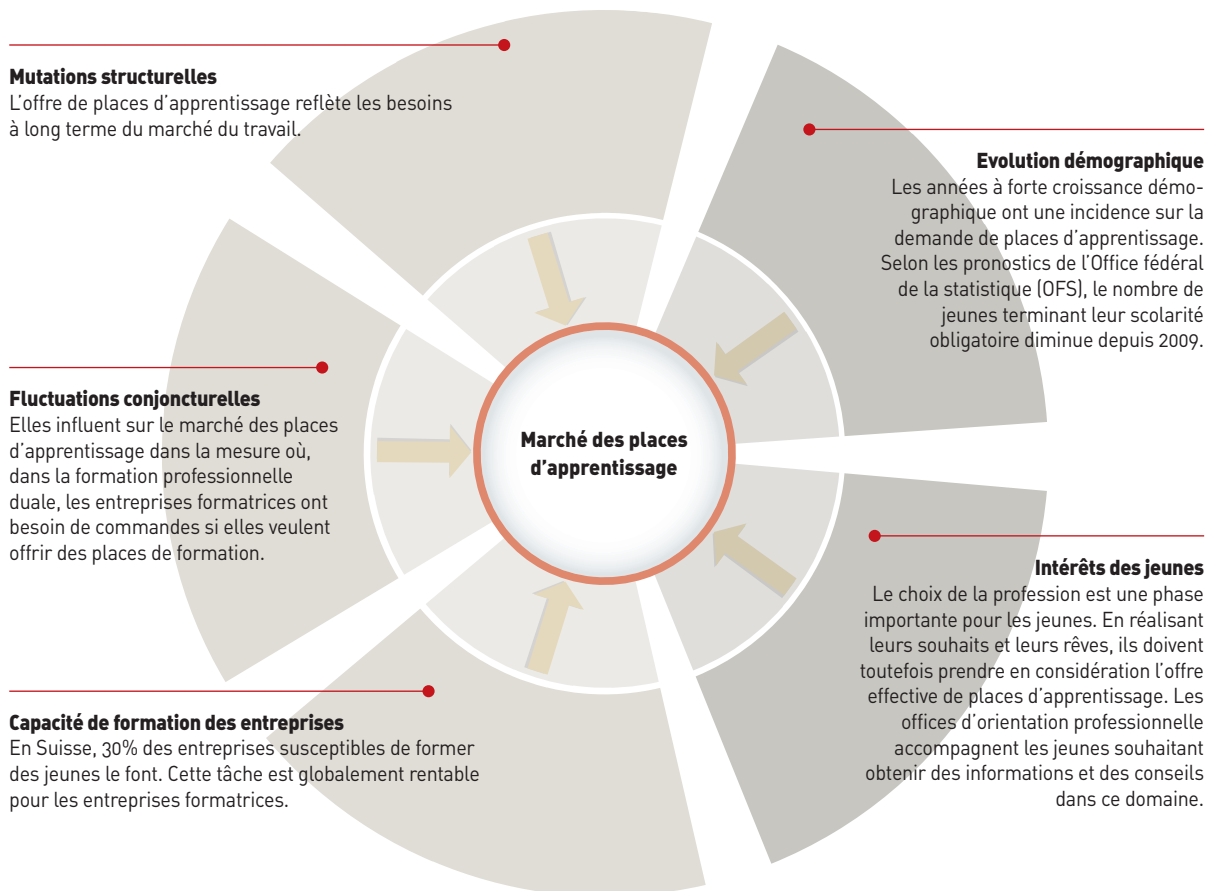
Mutations structurelles
L'offre de places d'apprentissage reflète les besoins à long terme du marché du travail.

Evolution démographique
Les années à forte croissance démographique ont une incidence sur la demande de places d'apprentissage. Selon les pronostics de l'Office fédéral de la statistique (OFS), le nombre de jeunes terminant leur scolarité obligatoire diminue depuis 2009.

Fluctuations conjoncturelles
Elles influent sur le marché des places d'apprentissage dans la mesure où, dans la formation professionnelle duale, les entreprises formatrices ont besoin de commandes si elles veulent offrir des places de formation.

Marché des places d'apprentissage

Intérêts des jeunes
Le choix de la profession est une phase importante pour les jeunes. En réalisant leurs souhaits et leurs rêves, ils doivent toutefois prendre en considération l'offre effective de places d'apprentissage. Les offices d'orientation professionnelle accompagnent les jeunes souhaitant obtenir des informations et des conseils dans ce domaine.

Capacité de formation des entreprises
En Suisse, 30% des entreprises susceptibles de former des jeunes le font. Cette tâche est globalement rentable pour les entreprises formatrices.